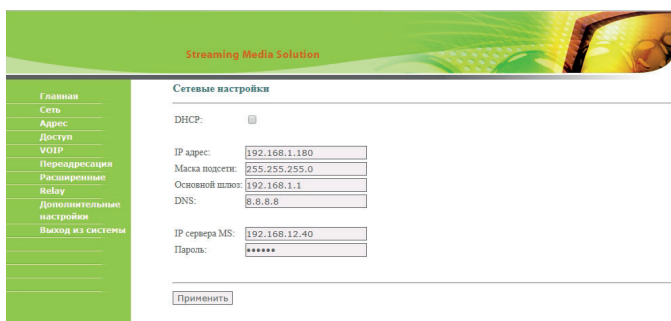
Streaming Media Solution

Главная
Сеть
Адрес
Доступ
VOIP
Переадресация
Расширенные
Relay
Дополнительные настройки
Выход из системы

Сетевые настройки

DHCP:

IP адрес: 192.168.1.180
Маска подсети: 255.255.255.0
Основной шлюз: 192.168.1.1
DNS: 8.8.8.8

IP сервера MS: 192.168.12.40
Пароль: ••••••

Применить